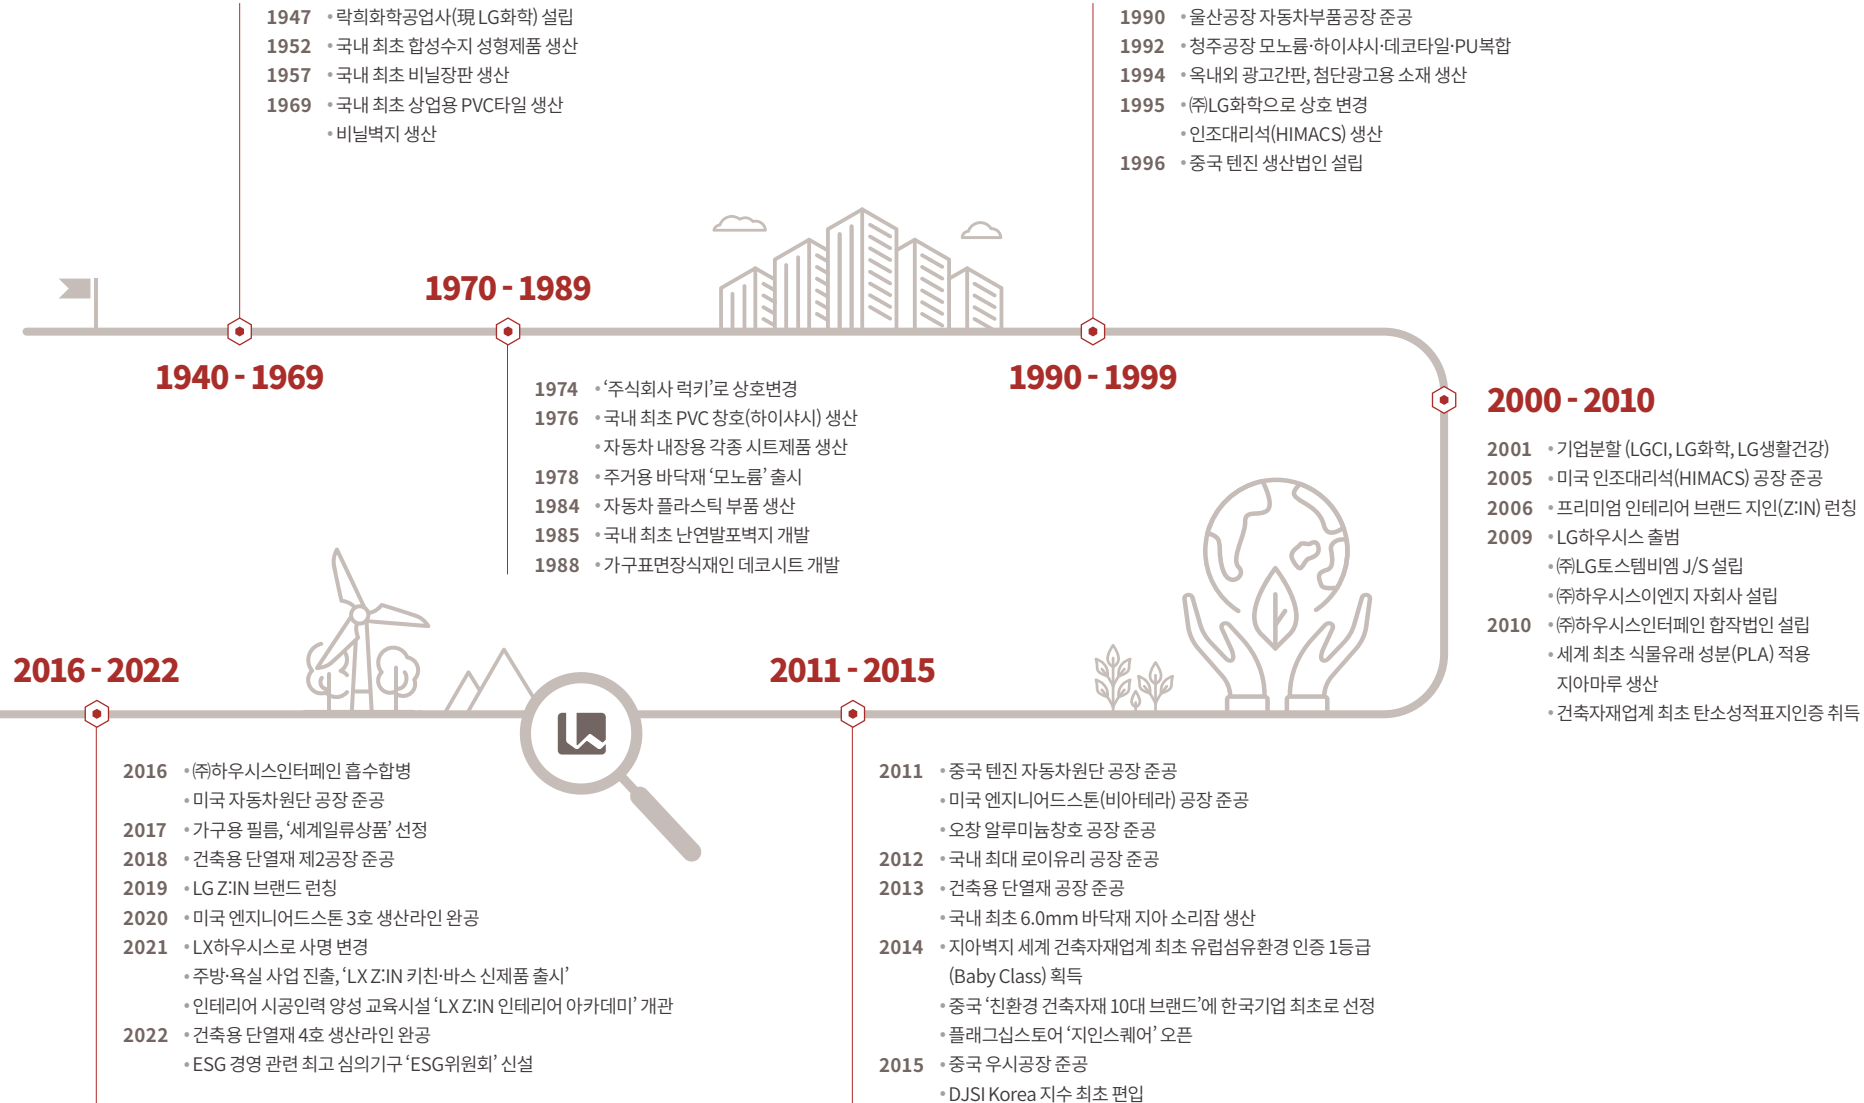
1947 • 락희화학공업사(現 LG화학) 설립
1952 • 국내 최초 합성수지 성형제품 생산
1957 • 국내 최초 비닐장판 생산
1969 • 국내 최초 상업용 PVC타일 생산
• 비닐벽지 생산

1940 - 1969

1970 - 1989

1974 • '주식회사 럭키'로 상호변경
1976 • 국내 최초 PVC 창호(하이샤시) 생산
• 자동차 내장용 각종 시트제품 생산
1978 • 주거용 바닥재 '모노륨' 출시
1984 • 자동차 플라스틱 부품 생산
1985 • 국내 최초 난연발포벽지 개발
1988 • 가구표면장식재인 데코시트 개발

1990 - 1999

1990 • 울산공장 자동차부품공장 준공
1992 • 청주공장 모노륨·하이샤시·데코타일·PU복합
1994 • 옥내외 광고간판, 첨단광고용 소재 생산
1995 • ㈜LG화학으로 상호 변경
• 인조대리석(HIMACS) 생산
1996 • 중국 텐진 생산법인 설립

2000 - 2010

2001 • 기업분할 (LGCI, LG화학, LG생활건강)
2005 • 미국 인조대리석(HIMACS) 공장 준공
2006 • 프리미엄 인테리어 브랜드 지인(Z:IN) 런칭
2009 • LG하우시스 출범
• ㈜LG토스템비엠 J/S 설립
• ㈜하우시스이엔지 자회사 설립
2010 • ㈜하우시스인터페인 합작법인 설립
• 세계 최초 식물유래 성분(PLA) 적용 지아마루 생산
• 건축자재업계 최초 탄소성적표지인증 취득

2016 - 2022

2016 • ㈜하우시스인터페인 흡수합병
• 미국 자동차원단 공장 준공
2017 • 가구용 필름, '세계일류상품' 선정
2018 • 건축용 단열재 제2공장 준공
2019 • LG Z:IN 브랜드 런칭
2020 • 미국 엔지니어드스톤 3호 생산라인 완공
2021 • LX하우시스로 사명 변경
• 주방·욕실 사업 진출, 'LX Z:IN 키친·바스 신제품 출시'
• 인테리어 시공인력 양성 교육시설 'LX Z:IN 인테리어 아카데미' 개관
2022 • 건축용 단열재 4호 생산라인 완공
• ESG 경영 관련 최고 심의기구 'ESG위원회' 신설

2011 - 2015

2011 • 중국 텐진 자동차원단 공장 준공
• 미국 엔지니어드스톤(비아테라) 공장 준공
• 오창 알루미늄창호 공장 준공
2012 • 국내 최대 로이유리 공장 준공
2013 • 건축용 단열재 공장 준공
• 국내 최초 6.0mm 바닥재 지아 소리잠 생산
2014 • 지아벽지 세계 건축자재업계 최초 유럽섬유환경 인증 1등급 (Baby Class) 획득
• 중국 '친환경 건축자재 10대 브랜드'에 한국기업 최초로 선정
• 플래그십스토어 '지인스퀘어' 오픈
2015 • 중국 우시공장 준공
• DJSI Korea 지수 최초 편입